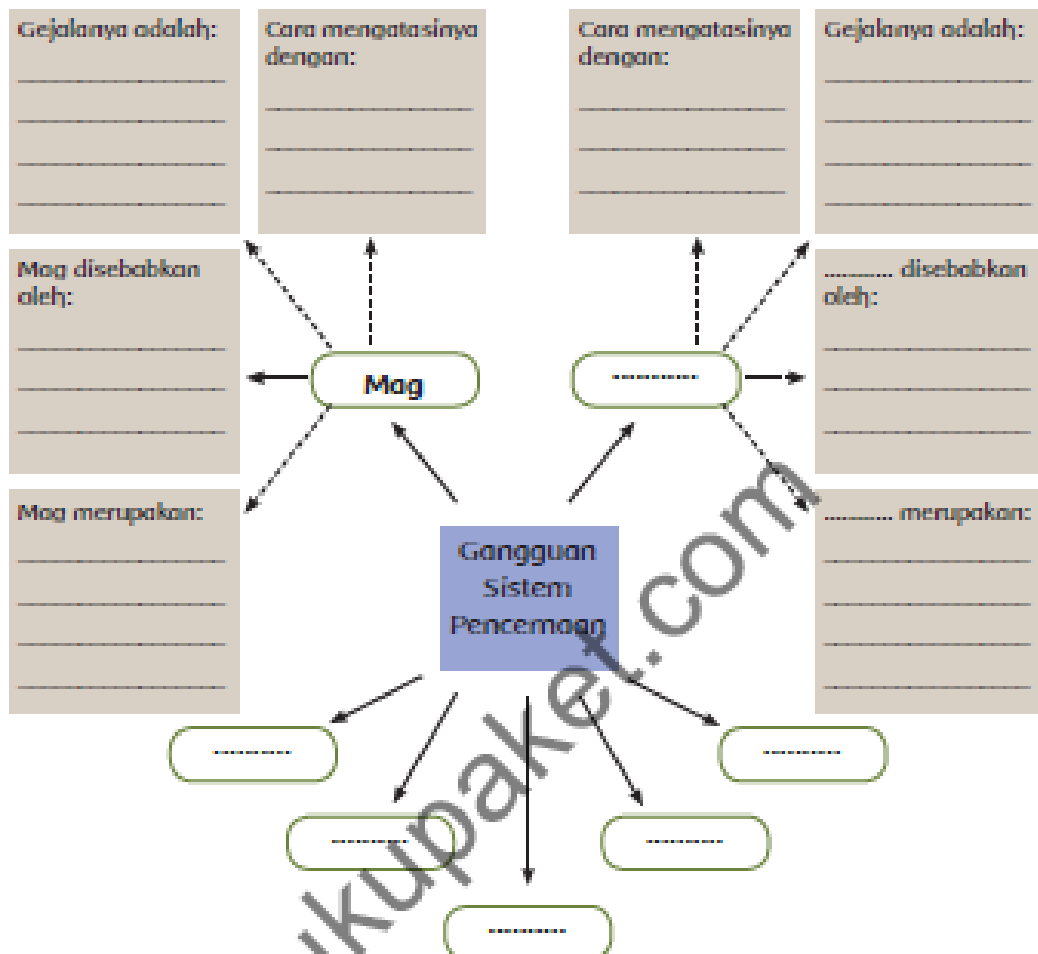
Gejalanya adalah:
____________
____________
____________
____________

Cara mengatasinya dengan:
____________
____________
____________

Cara mengatasinya dengan:
____________
____________
____________

Gejalanya adalah:
____________
____________
____________
____________

Mag disebabkan oleh:
____________
____________
____________

Mag

..........

.......... disebabkan oleh:
____________
____________
____________

Mag merupakan:
____________
____________
____________
____________

Gangguan Sistem Pencernaan

.......... merupakan:
____________
____________
____________
____________

..........

..........

..........

..........

..........

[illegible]kupaket.com